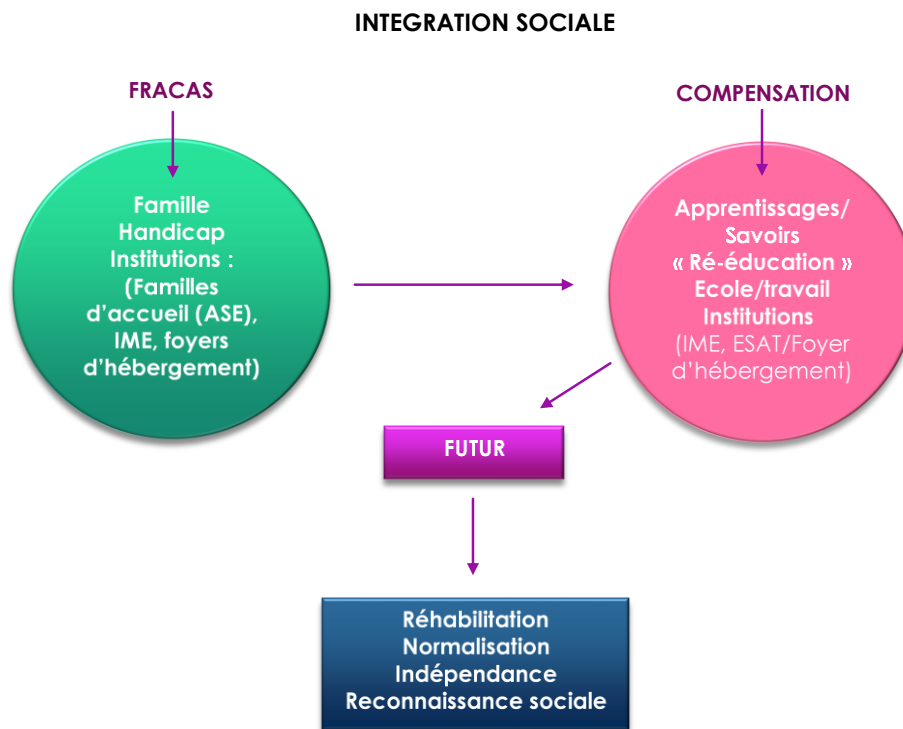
INTEGRATION SOCIALE

FRACAS

Famille
Handicap
Institutions :
(Familles d'accueil (ASE), IME, foyers d'hébergement)

COMPENSATION

Apprentissages/
Savoirs
« Ré-éducation »
Ecole/travail
Institutions
(IME, ESAT/Foyer d'hébergement)

FUTUR

Réhabilitation
Normalisation
Indépendance
Reconnaissance sociale